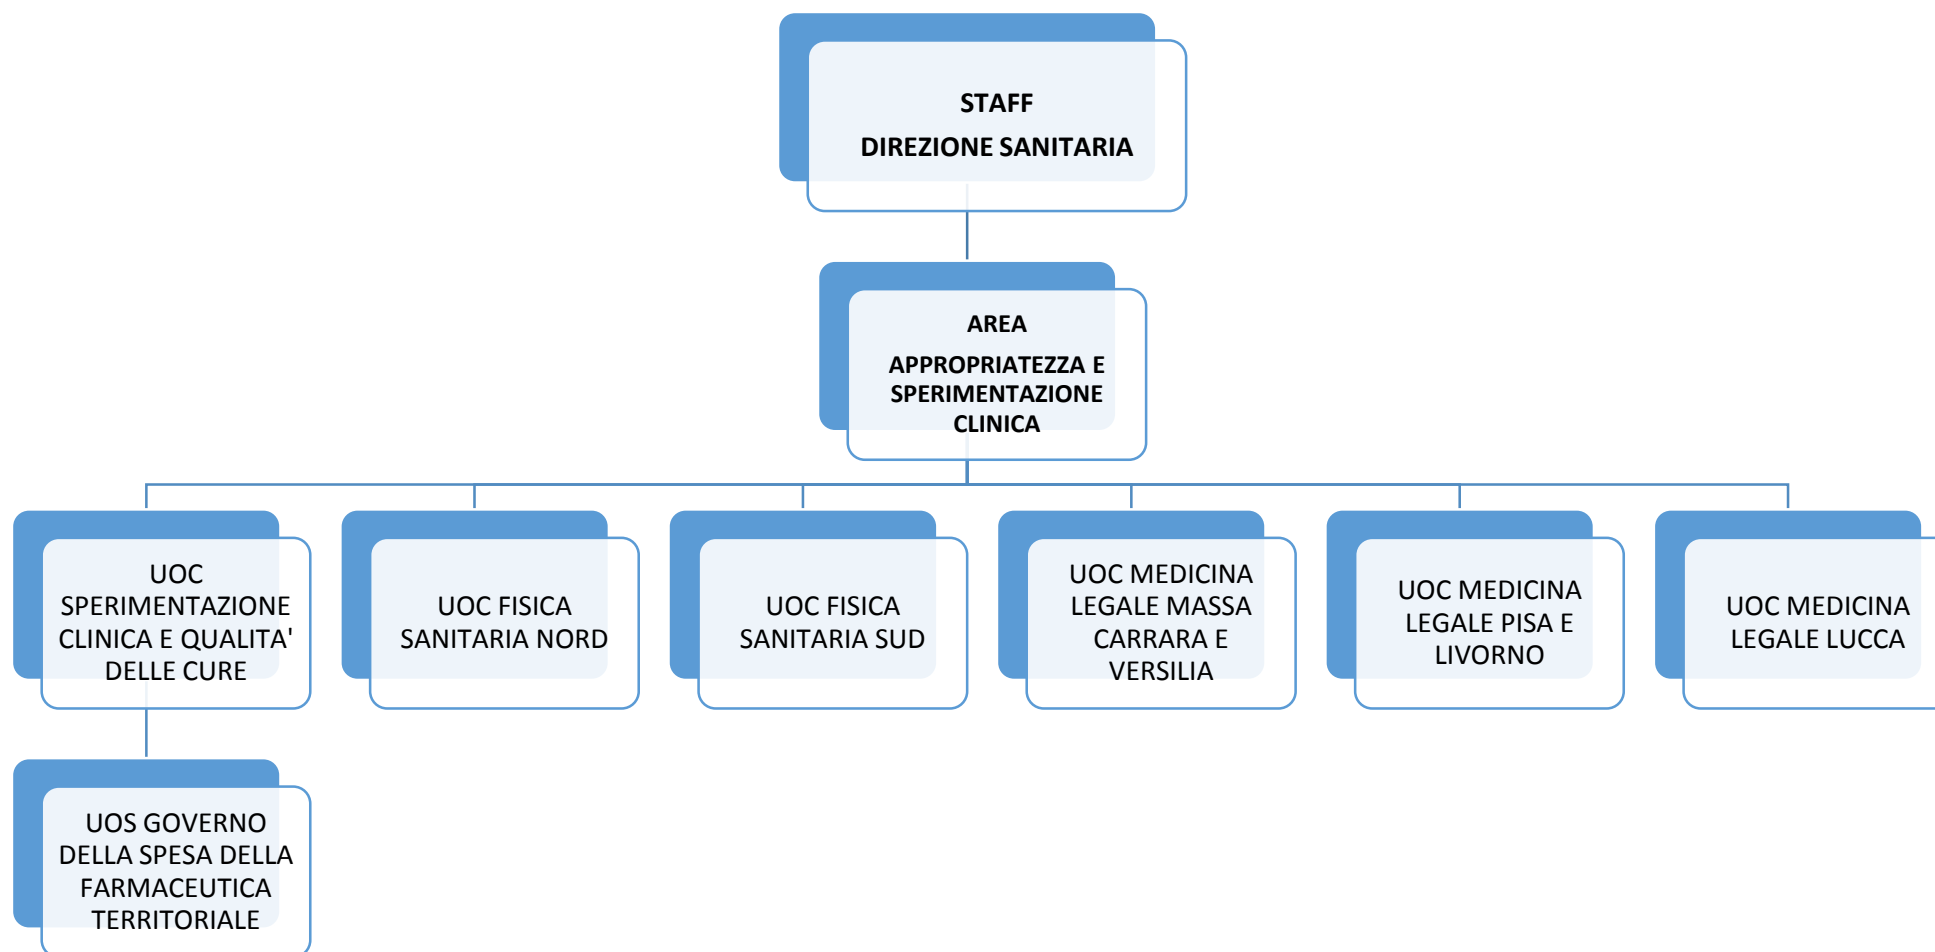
STAFF
DIREZIONE SANITARIA

AREA
APPROPRIATEZZA E SPERIMENTAZIONE CLINICA

UOC SPERIMENTAZIONE CLINICA E QUALITA' DELLE CURE

UOC FISICA SANITARIA NORD

UOC FISICA SANITARIA SUD

UOC MEDICINA LEGALE MASSA CARRARA E VERSILIA

UOC MEDICINA LEGALE PISA E LIVORNO

UOC MEDICINA LEGALE LUCCA

UOS GOVERNO DELLA SPESA DELLA FARMACEUTICA TERRITORIALE